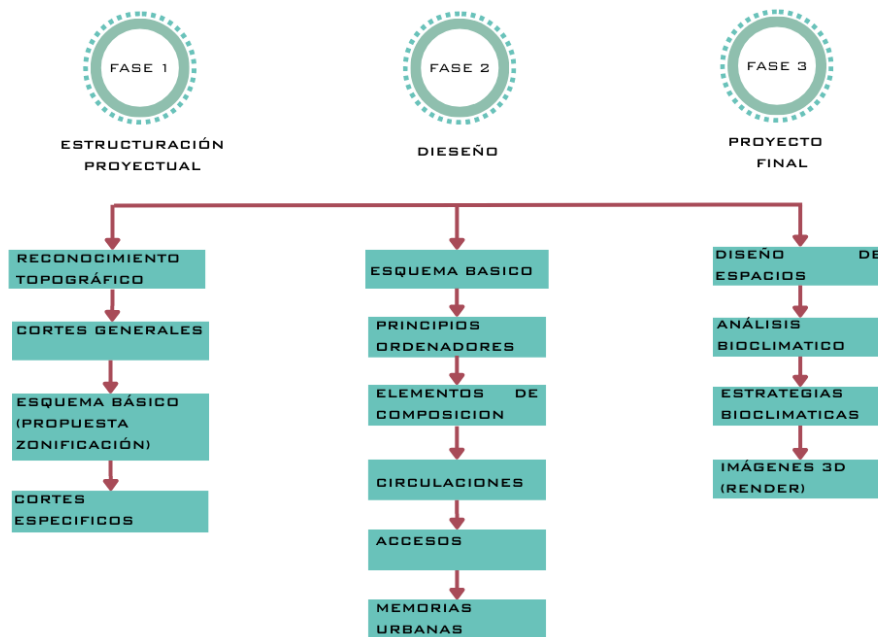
FASE 1

ESTRUCTURACIÓN PROYECTUAL

FASE 2

DIESEÑO

FASE 3

PROYECTO FINAL

RECONOCIMIENTO TOPOGRÁFICO

CORTES GENERALES

ESQUEMA BÁSICO (PROPUESTA ZONIFICACIÓN)

CORTES ESPECIFICOS

ESQUEMA BASICO

PRINCIPIOS ORDENADORES

ELEMENTOS DE COMPOSICION

CIRCULACIONES

ACCESOS

MEMORIAS URBANAS

DISEÑO DE ESPACIOS

ANÁLISIS BIOCLIMATICO

ESTRATEGIAS BIOCLIMATICAS

IMÁGENES 3D (RENDER)